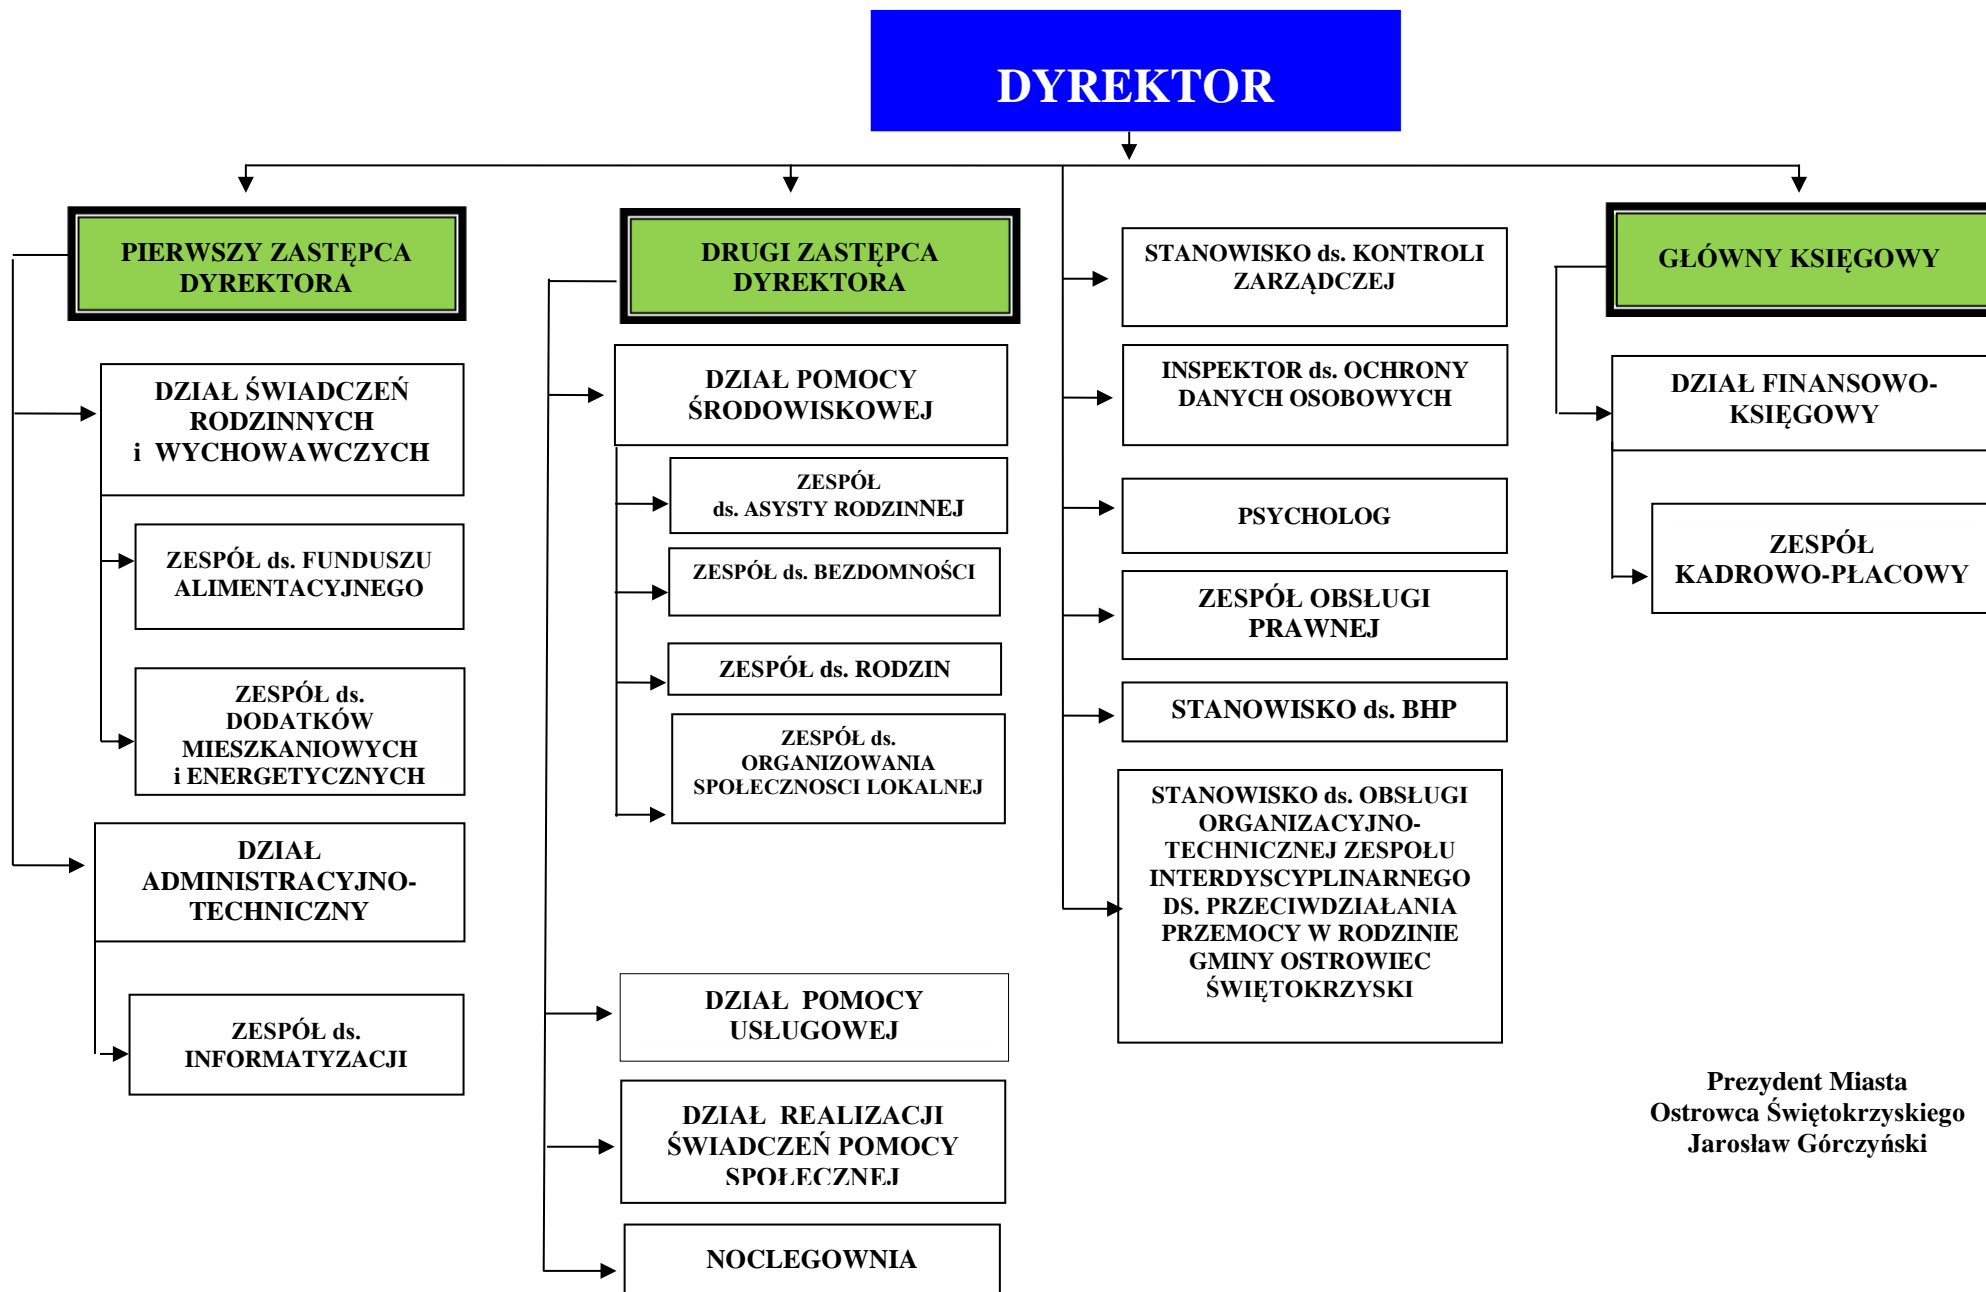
DYREKTOR

PIERWSZY ZASTĘPCA DYREKTORA

DZIAŁ ŚWIADCZEŃ RODZINNYCH i WYCHOWAWCZYCH

ZESPÓŁ ds. FUNDUSZU ALIMENTACYJNEGO

ZESPÓŁ ds. DODATKÓW MIESZKANIOWYCH i ENERGETYCZNYCH

DZIAŁ ADMINISTRACYJNO-TECHNICZNY

ZESPÓŁ ds. INFORMATYZACJI

DRUGI ZASTĘPCA DYREKTORA

DZIAŁ POMOCY ŚRODOWISKOWEJ

ZESPÓŁ ds. ASYSTY RODZINNEJ

ZESPÓŁ ds. BEZDOMNOŚCI

ZESPÓŁ ds. RODZIN

ZESPÓŁ ds. ORGANIZOWANIA SPOŁECZNOSCI LOKALNEJ

DZIAŁ POMOCY USŁUGOWEJ

DZIAŁ REALIZACJI ŚWIADCZEŃ POMOCY SPOŁECZNEJ

NOCLEGOWNIA

STANOWISKO ds. KONTROLI ZARZĄDCZEJ

INSPEKTOR ds. OCHRONY DANYCH OSOBOWYCH

PSYCHOLOG

ZESPÓŁ OBSŁUGI PRAWNEJ

STANOWISKO ds. BHP

STANOWISKO ds. OBSŁUGI ORGANIZACYJNO-TECHNICZNEJ ZESPOŁU INTERDYSCYPLINARNEGO DS. PRZECIWDZIAŁANIA PRZEMOCY W RODZINIE GMINY OSTROWIEC ŚWIĘTOKRZYSKI

GŁÓWNY KSIĘGOWY

DZIAŁ FINANSOWO-KSIĘGOWY

ZESPÓŁ KADROWO-PŁACOWY

Prezydent Miasta
Ostrowca Świętokrzyskiego
Jarosław Górczyński